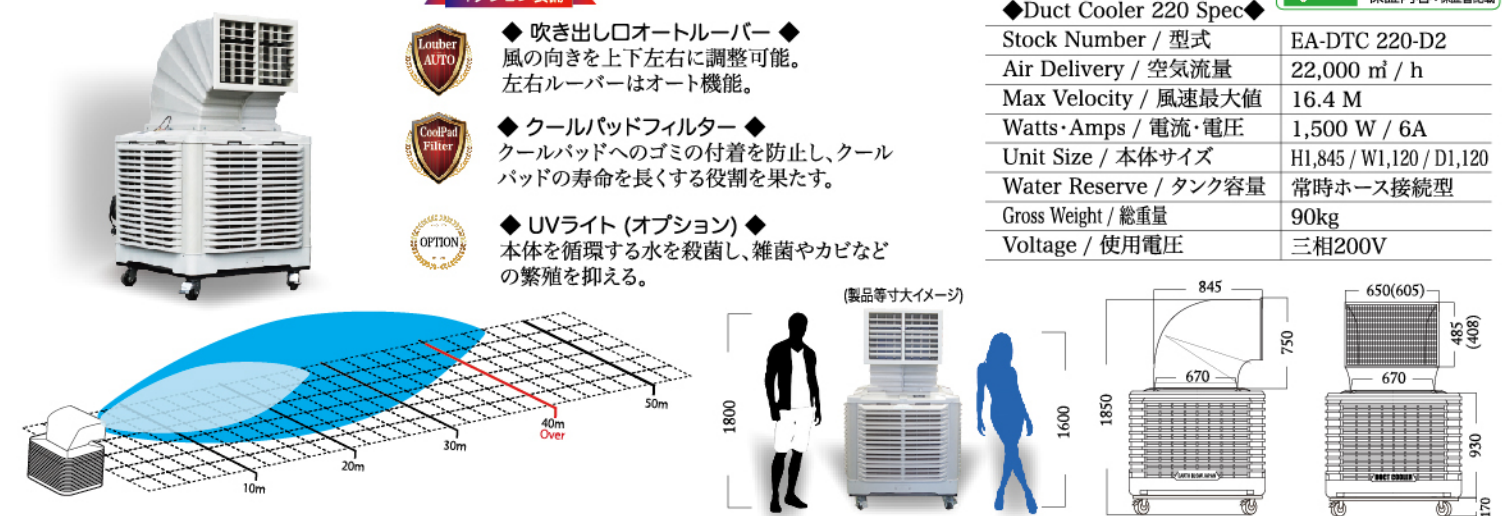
Louber AUTO

◆ 吹き出し口オートルーバー ◆
風の向きを上下左右に調整可能。
左右ルーバーはオート機能。

CoolPad Filter

◆ クールパッドフィルター ◆
クールパッドへのゴミの付着を防止し、クールパッドの寿命を長くする役割を果たす。

OPTION

◆ UVライト (オプション) ◆
本体を循環する水を殺菌し、雑菌やカビなどの繁殖を抑える。

◆Duct Cooler 220 Spec◆

| Stock Number / 型式 | EA-DTC 220-D2 |
|---|---|
| Air Delivery / 空気流量 | 22,000 ㎥ / h |
| Max Velocity / 風速最大値 | 16.4 M |
| Watts･Amps / 電流･電圧 | 1,500 W / 6A |
| Unit Size / 本体サイズ | H1,845 / W1,120 / D1,120 |
| Water Reserve / タンク容量 | 常時ホース接続型 |
| Gross Weight / 総重量 | 90kg |
| Voltage / 使用電圧 | 三相200V |

10m
20m
30m
40m Over
50m

(製品等寸大イメージ)
1800
1600

845
750
670
1850
650(605)
485 (408)
670
930
170